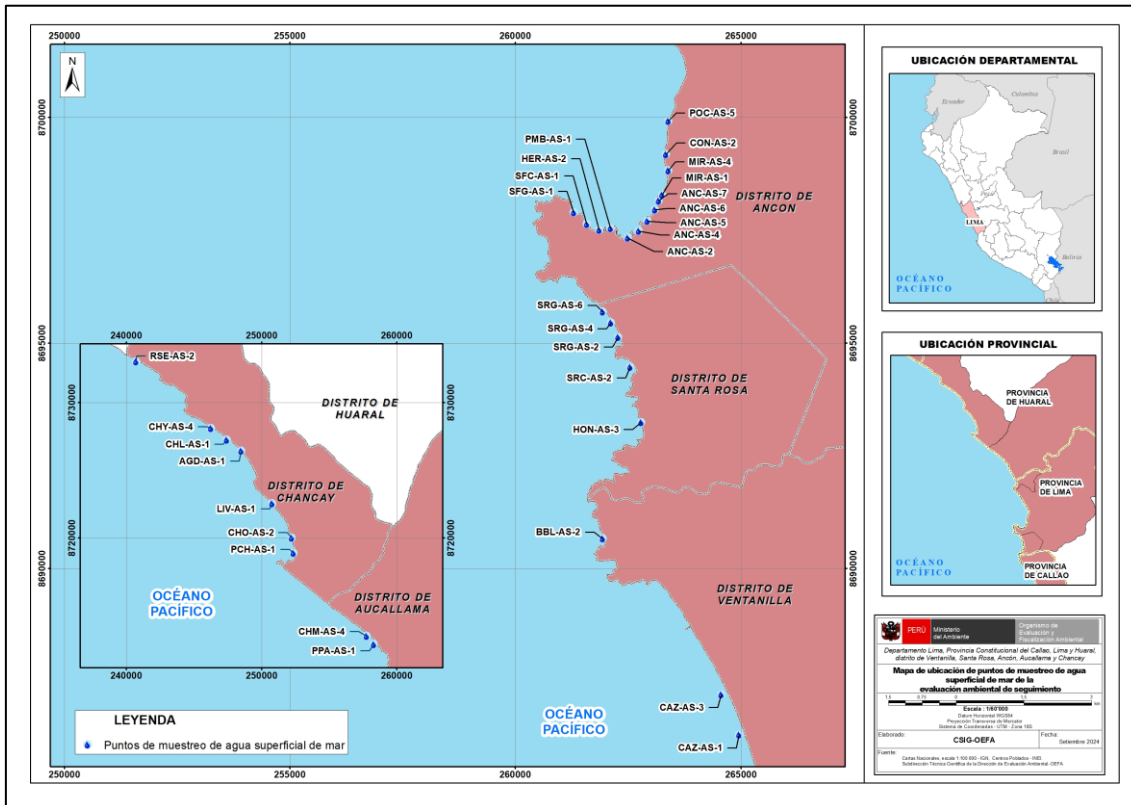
250000 255000 260000 265000

8700000 8695000 8690000

N

POC-AS-5
PMB-AS-1
CON-AS-2
HER-AS-2
MIR-AS-4
SFC-AS-1
MIR-AS-1
SFG-AS-1
ANC-AS-7
ANC-AS-6
ANC-AS-5
ANC-AS-4
ANC-AS-2

DISTRITO DE ANCON

SRG-AS-6
SRG-AS-4
SRG-AS-2
SRC-AS-2

DISTRITO DE SANTA ROSA

HON-AS-3

BBL-AS-2

DISTRITO DE VENTANILLA

CAZ-AS-3
CAZ-AS-1

OCÉANO PACÍFICO

240000 250000 260000

8730000 8720000

RSE-AS-2

DISTRITO DE HUARAL

CHY-AS-4
CHL-AS-1
AGD-AS-1

DISTRITO DE CHANCAY

LIV-AS-1
CHO-AS-2
PCH-AS-1

OCÉANO PACÍFICO

DISTRITO DE AUCALLAMA

CHM-AS-4
PPA-AS-1

LEYENDA
Puntos de muestreo de agua superficial de mar

UBICACIÓN DEPARTAMENTAL
Ecuador
Colombia
Brasil
LIMA
Bolivia
OCÉANO PACÍFICO

UBICACIÓN PROVINCIAL
PROVINCIA DE HUARAL
PROVINCIA DE LIMA
OCÉANO PACÍFICO
PROVINCIA DE CALLAO

PERÚ Ministerio del Ambiente
Organismo de Evaluación y Fiscalización Ambiental

Departamento Lima, Provincia Constitucional del Callao, Lima y Huaral, distrito de Ventanilla, Santa Rosa, Ancón, Aucallama y Chancay

Mapa de ubicación de puntos de muestreo de agua superficial de mar de la evaluación ambiental de seguimiento

1.5 0.75 0 1.5 3 km
Escala : 1/60'000
Datum Horizontal WGS84
Proyección Transversa de Mercator
Sistema de Coordenadas : UTM - Zona 18S

Elaborado:
CSIG-OEFA
Fecha:
Setiembre 2024

Fuente:
Cartas Nacionales, escala 1:100 000 - IGN , Centros Poblados - INEI.
Subdirección Técnica Científica de la Dirección de Evaluación Ambiental - OEFA